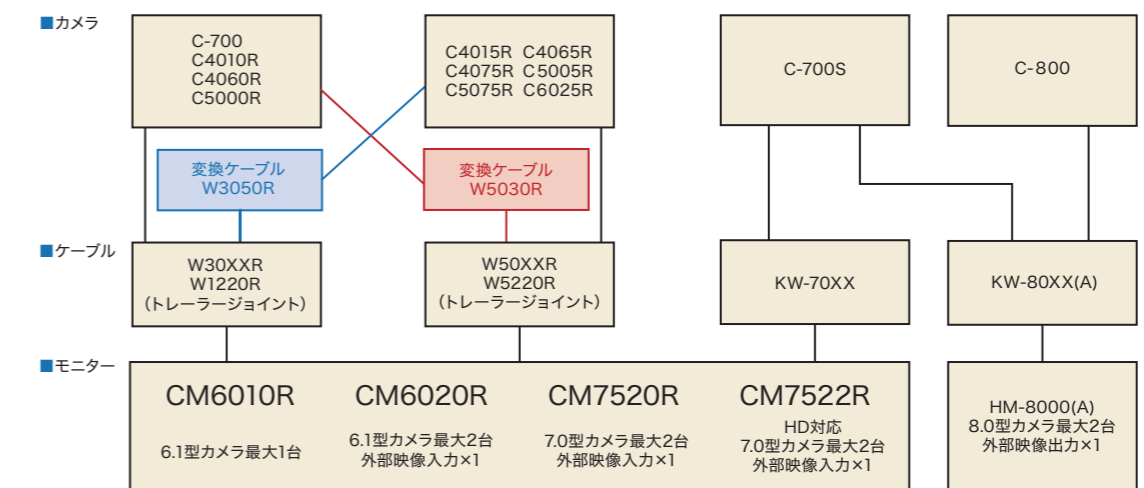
■カメラ

C-700
C4010R
C4060R
C5000R

C4015R C4065R
C4075R C5005R
C5075R C6025R

C-700S

C-800

変換ケーブル
W3050R

変換ケーブル
W5030R

■ケーブル

W30XXR
W1220R
（トレーラージョイント）

W50XXR
W5220R
（トレーラージョイント）

KW-70XX

KW-80XX(A)

■モニター

CM6010R
6.1型カメラ最大1台

CM6020R
6.1型カメラ最大2台
外部映像入力×1

CM7520R
7.0型カメラ最大2台
外部映像入力×1

CM7522R
HD対応
7.0型カメラ最大2台
外部映像入力×1

HM-8000(A)
8.0型カメラ最大2台
外部映像出力×1